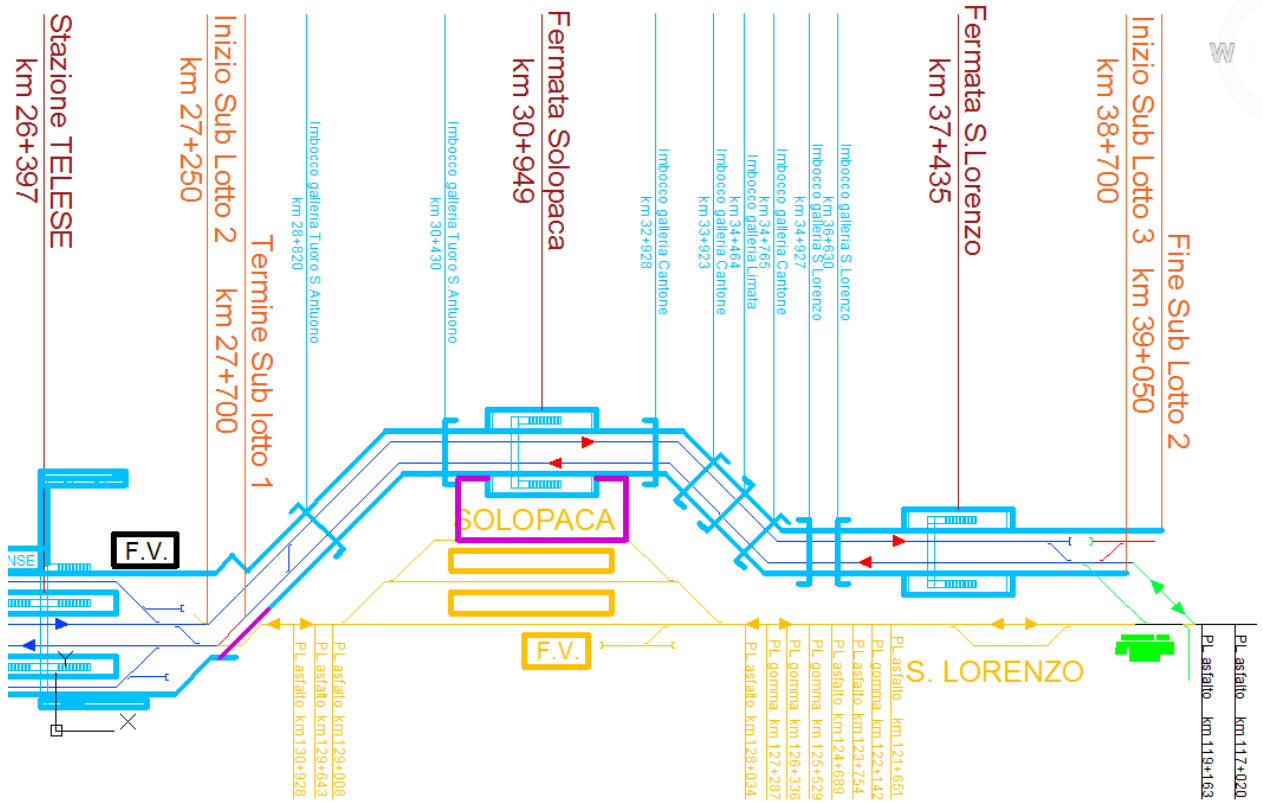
Stazione TELESE
km 26+397

Inizio Sub Lotto 2
km 27+250

Termine Sub lotto 1
km 27+700

Imbocco galleria Tuoro S.Antuono
km 28+820

Imbocco galleria Tuoro S.Antuono
km 30+430

Fermata Solopaca
km 30+949

Imbocco galleria Cantone
km 32+928

Imbocco galleria Cantone
km 33+923

Imbocco galleria Limata
km 34+464

Imbocco galleria Limata
km 34+765

Imbocco galleria Cantone
km 34+927

Imbocco galleria S.Lorenzo
km 36+630

Imbocco galleria S.Lorenzo

Fermata S.Lorenzo
km 37+435

Inizio Sub Lotto 3 km 38+700

Fine Sub Lotto 2
km 39+050

W

NSE

F.V.

SOLOPACA

F.V.

S. LORENZO

PL asfalto km 130+928
PL asfalto km 129+643
PL asfalto km 129+008
PL asfalto km 128+034
PL gomma km 127+287
PL gomma km 126+336
PL gomma km 125+529
PL gomma km 124+689
PL asfalto km 123+754
PL gomma km 122+142
PL asfalto km 121+651
PL asfalto km 119+163
PL asfalto km 117+020